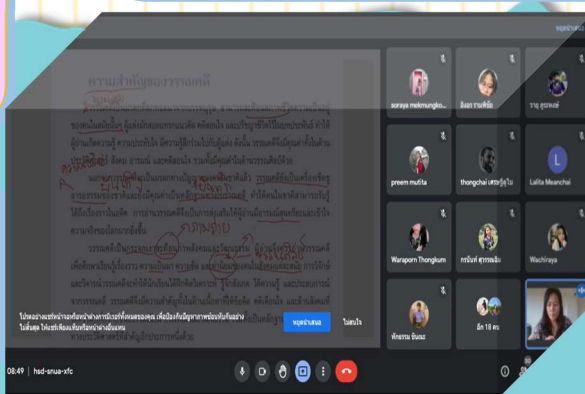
พอแสดงผล

ความสำคัญของวรรณคดี

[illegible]

soraya mekmungko...

ลิ้มยา ราษฎร์เจ็ะ

ราฎ สุขพงษ์

preem mutita

thongchai เสนาะรู้จริง

Lalita Meanchai

L

Waraporn Thongkum

กรนันท์ สุวรรณเนียม

Wachiraya

พัทธรานี ขันแสง

มิก 18 คน

ไปต่อกันอย่างที่ว่ากันอย่างที่เราต้องการประชุมที่ดีที่สุด เพื่อป้องกันปัญหาอาการต่างๆ ที่ชั่วคราวดังกล่าวในการใช้งาน

ทดสอบเลย

ไม่สนใจ

08:49 | hsd-snua-xfc